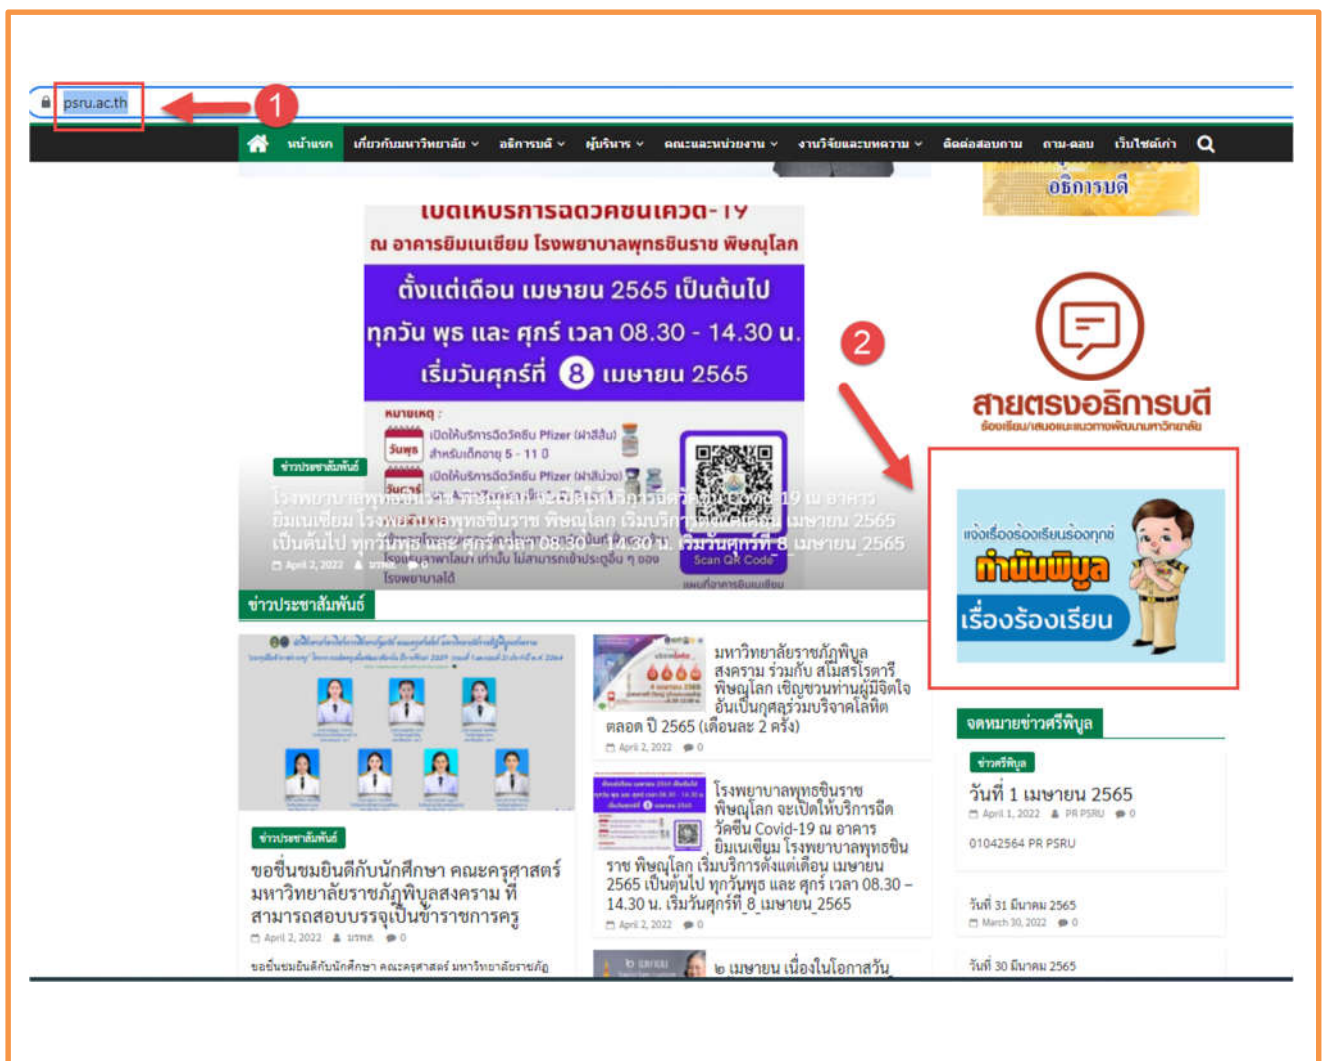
psru.ac.th

1

หน้าแรก เกี่ยวกับมหาวิทยาลัย อธิการบดี ผู้บริหาร คณะและหน่วยงาน งานวิจัยและบทความ ติดต่อสอบถาม ถาม-ตอบ เว็บไซต์เก่า

อธิการบดี

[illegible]เปิดให้บริการฉีดวัคซีนโควิด-19
ณ อาคารยิมเนเซียม โรงพยาบาลพุทธชินราช พิษณุโลก
ตั้งแต่เดือน เมษายน 2565 เป็นต้นไป
ทุกวัน พุธ และ ศุกร์ เวลา 08.30 - 14.30 น.
เริ่มวันศุกร์ที่ 8 เมษายน 2565

หมายเหตุ :
วันพุธ เปิดให้บริการฉีดวัคซีน Pfizer (ฝาสีส้ม) สำหรับเด็กอายุ 5 - 11 ปี
วันศุกร์ เปิดให้บริการฉีดวัคซีน Pfizer (ฝาสีม่วง) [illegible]
Scan QR Code
แผนที่อาคารยิมเนเซียม

ข่าวประชาสัมพันธ์
โรงพยาบาลพุทธชินราช พิษณุโลก จะเปิดให้บริการฉีดวัคซีน Covid-19 ณ อาคารยิมเนเซียม โรงพยาบาลพุทธชินราช พิษณุโลก เริ่มบริการตั้งแต่เดือน เมษายน 2565 เป็นต้นไป ทุกวันพุธ และ ศุกร์ เวลา 08.30 – 14.30 น. เริ่มวันศุกร์ที่ 8 เมษายน 2565
April 2, 2022 มรพส

2

สายตรงอธิการบดี
ร้องเรียน/เสนอแนะแนวทางพัฒนามหาวิทยาลัย

แจ้งเรื่องร้องเรียนร้องทุกข์
กำนันพิบูล
เรื่องร้องเรียน

ข่าวประชาสัมพันธ์

ข่าวประชาสัมพันธ์
ขอชื่นชมยินดีกับนักศึกษา คณะครุศาสตร์ มหาวิทยาลัยราชภัฏพิบูลสงคราม ที่สามารถสอบบรรจุเป็นข้าราชการครู
April 2, 2022 มรพส 0
ขอชื่นชมยินดีกับนักศึกษา คณะครุศาสตร์ มหาวิทยาลัยราชภัฏ

มหาวิทยาลัยราชภัฏพิบูลสงคราม ร่วมกับ สโมสรโรตารีพิษณุโลก เชิญชวนท่านผู้มีจิตใจอันเป็นกุศลร่วมบริจาคโลหิต ตลอด ปี 2565 (เดือนละ 2 ครั้ง)
April 2, 2022 0

โรงพยาบาลพุทธชินราช พิษณุโลก จะเปิดให้บริการฉีดวัคซีน Covid-19 ณ อาคาร ยิมเนเซียม โรงพยาบาลพุทธชินราช พิษณุโลก เริ่มบริการตั้งแต่เดือน เมษายน 2565 เป็นต้นไป ทุกวันพุธ และ ศุกร์ เวลา 08.30 – 14.30 น. เริ่มวันศุกร์ที่ 8 เมษายน 2565
April 2, 2022 0

๒ เมษายน เนื่องในโอกาสวัน

จดหมายข่าวศรีพิบูล
ข่าวศรีพิบูล
วันที่ 1 เมษายน 2565
April 1, 2022 PR PSRU 0
01042564 PR PSRU

วันที่ 31 มีนาคม 2565
March 30, 2022 0

วันที่ 30 มีนาคม 2565